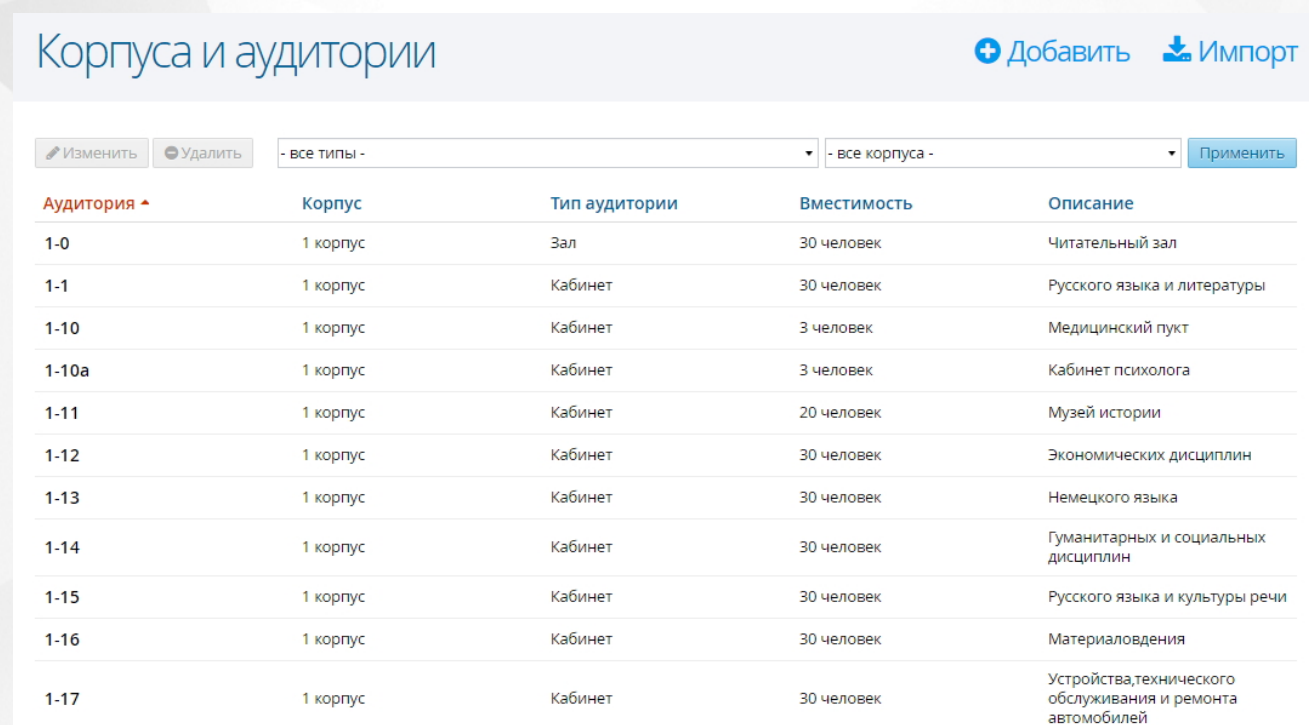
Корпуса и аудитории

Добавить Импорт

Изменить Удалить - все типы - - все корпуса - Применить

| Аудитория | Корпус | Тип аудитории | Вместимость | Описание |
|---|---|---|---|---|
| 1-0 | 1 корпус | Зал | 30 человек | Читательный зал |
| 1-1 | 1 корпус | Кабинет | 30 человек | Русского языка и литературы |
| 1-10 | 1 корпус | Кабинет | 3 человек | Медицинский пукт |
| 1-10a | 1 корпус | Кабинет | 3 человек | Кабинет психолога |
| 1-11 | 1 корпус | Кабинет | 20 человек | Музей истории |
| 1-12 | 1 корпус | Кабинет | 30 человек | Экономических дисциплин |
| 1-13 | 1 корпус | Кабинет | 30 человек | Немецкого языка |
| 1-14 | 1 корпус | Кабинет | 30 человек | Гуманитарных и социальных дисциплин |
| 1-15 | 1 корпус | Кабинет | 30 человек | Русского языка и культуры речи |
| 1-16 | 1 корпус | Кабинет | 30 человек | Материаловдения |
| 1-17 | 1 корпус | Кабинет | 30 человек | Устройства,технического обслуживания и ремонта автомобилей |